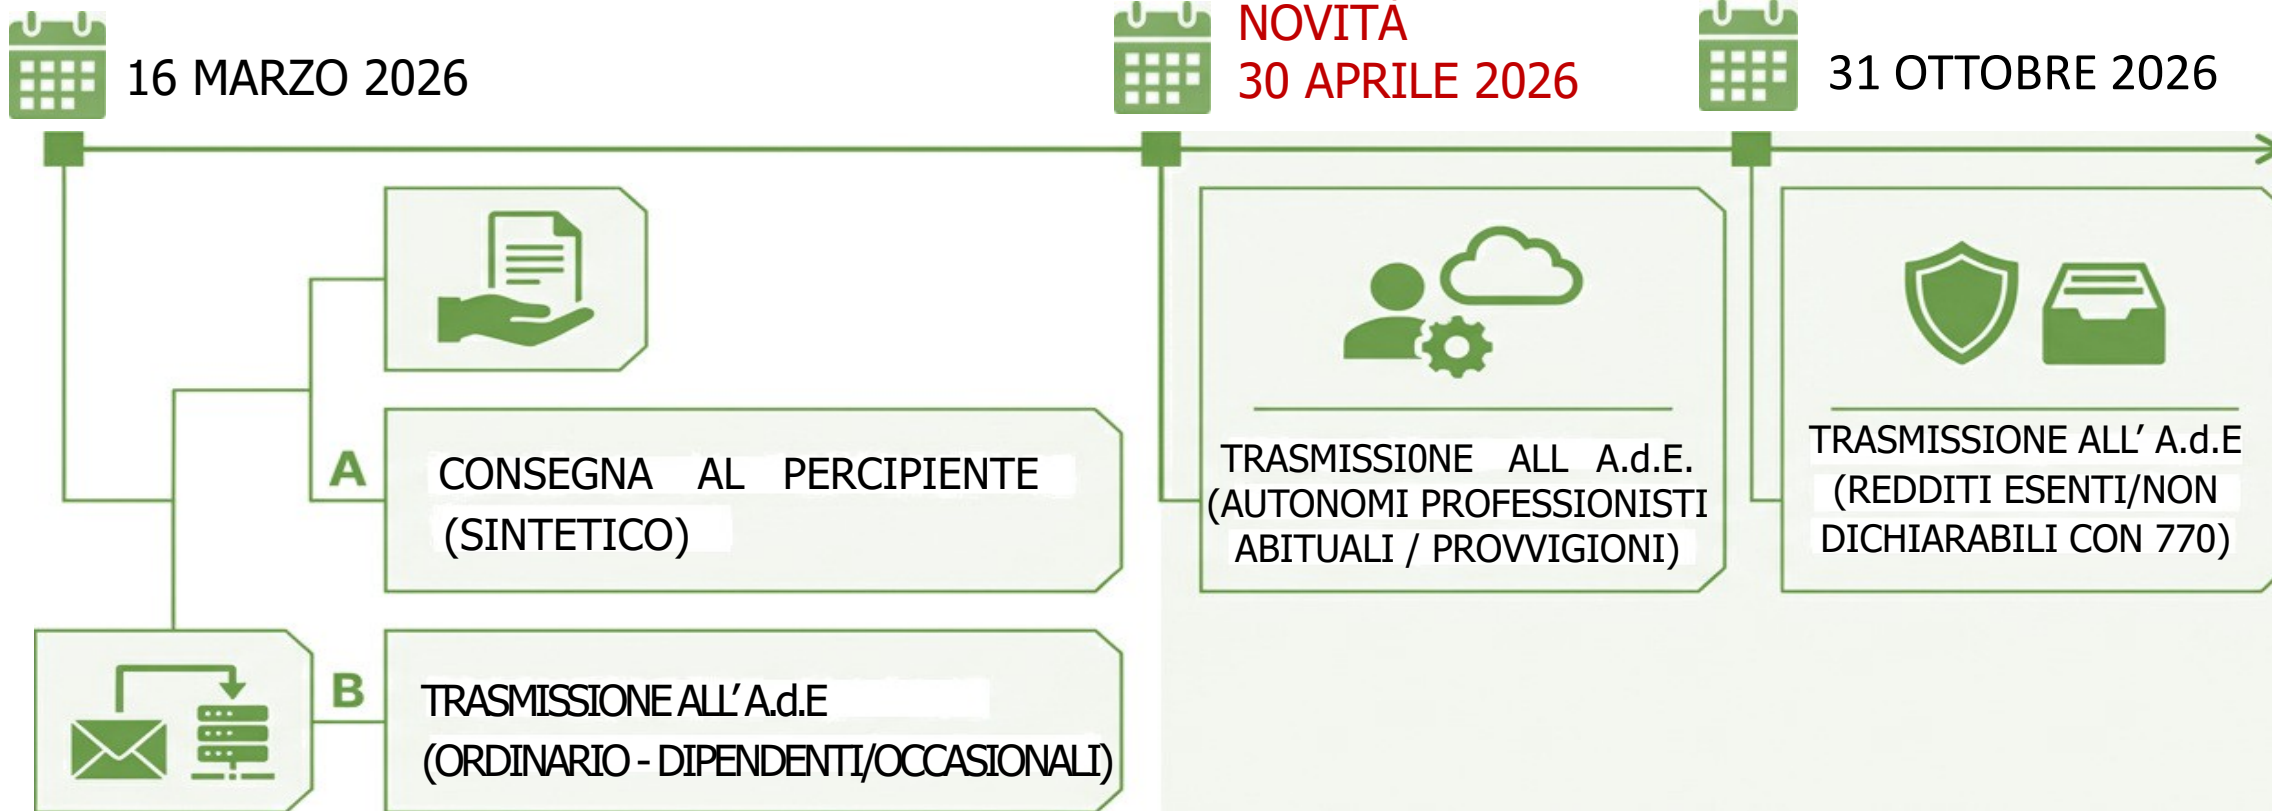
16 MARZO 2026

NOVITA
30 APRILE 2026

31 OTTOBRE 2026

A CONSEGNA AL PERCIPIENTE (SINTETICO)

B TRASMISSIONE ALL' A.d.E (ORDINARIO - DIPENDENTI/OCCASIONALI)

TRASMISSIONE ALL A.d.E. (AUTONOMI PROFESSIONISTI ABITUALI / PROVVIGIONI)

TRASMISSIONE ALL' A.d.E (REDDITI ESENTI/NON DICHIARABILI CON 770)